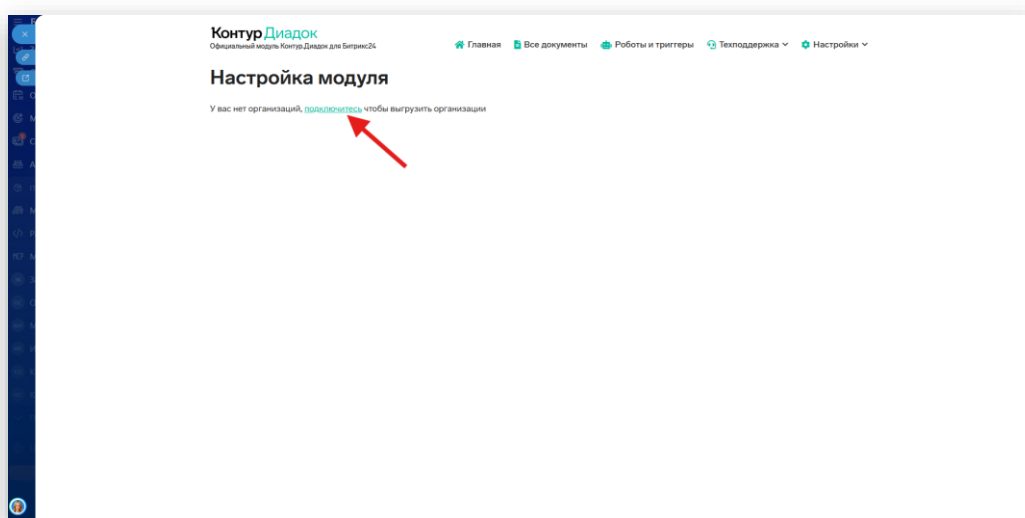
Контур Диадок
Официальный модуль Контур.Диадок для Битрикс24

Главная   Все документы   Роботы и триггеры   Техподдержка   Настройки

Настройка модуля

У вас нет организаций, подключитесь чтобы выгрузить организации